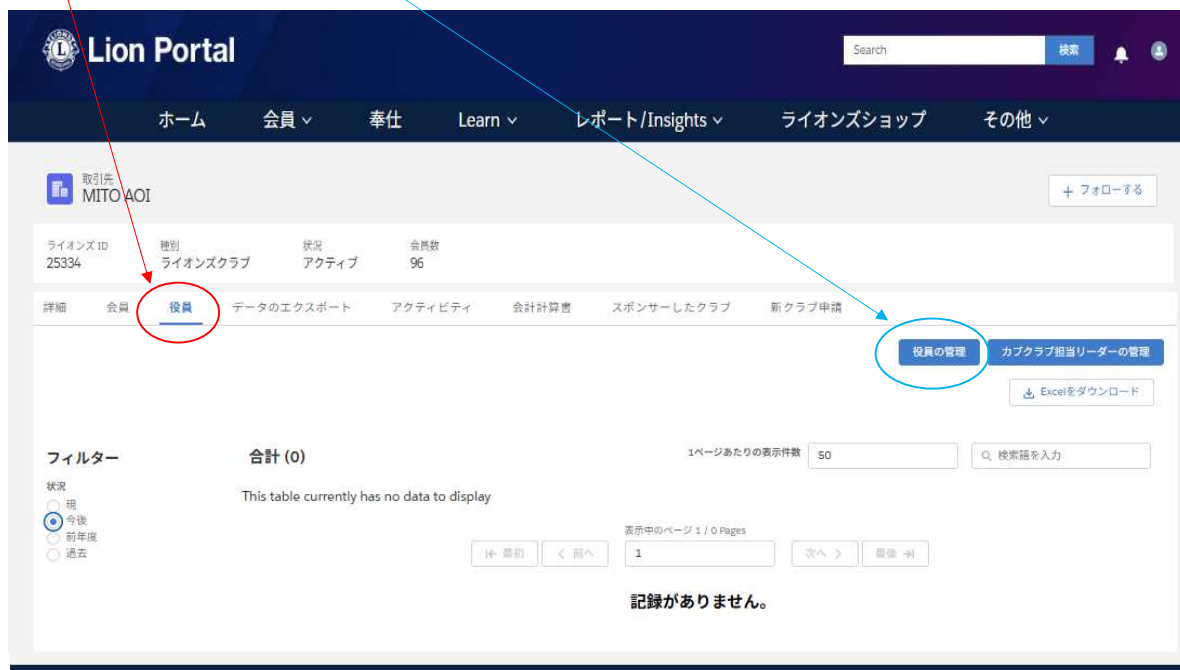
Lion Portal

Search 検索

ホーム 会員 奉仕 Learn レポート/Insights ライオンズショップ その他

取引先
MITO AOI

+ フォローする

| ライオンズ ID | 種別 | 状況 | 会員数 |
|---|---|---|---|
| 25334 | ライオンズクラブ | アクティブ | 96 |

詳細 会員 役員 データのエクスポート アクティビティ 会計計算書 スポンサーしたクラブ 新クラブ申請

役員の管理 カブクラブ担当リーダーの管理

Excelをダウンロード

フィルター

状況
現
今後
前年度
過去

合計 (0)

1ページあたりの表示件数 50

検索語を入力

This table currently has no data to display

表示中のページ 1 / 0 Pages

最初 前へ 1 次へ 最後

記録がありません。